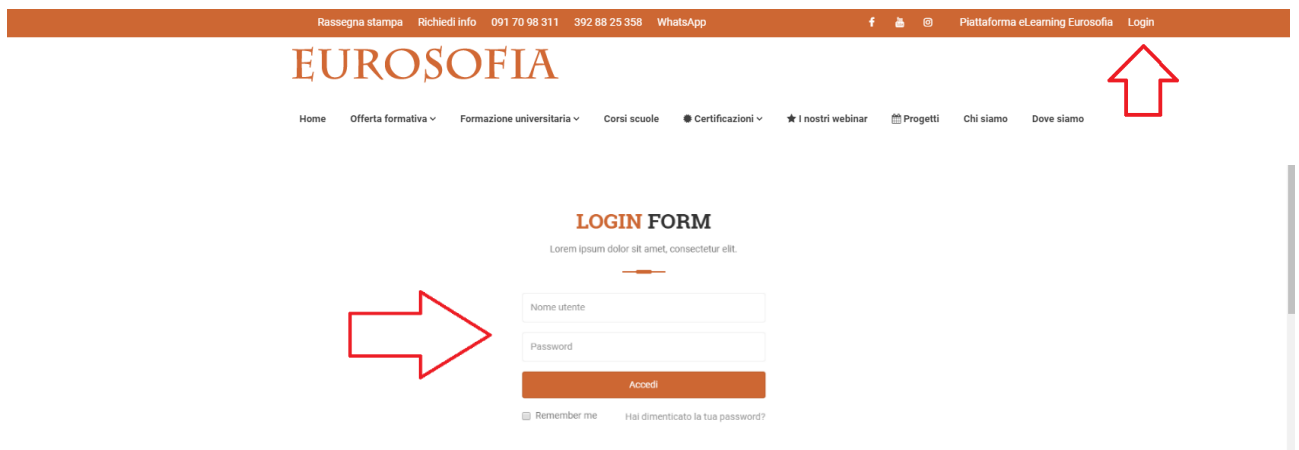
Rassegna stampa Richiedi info 091 70 98 311 392 88 25 358 WhatsApp Piattaforma eLearning Eurosofia Login

EUROSOFIA

Home Offerta formativa Formazione universitaria Corsi scuole Certificazioni I nostri webinar Progetti Chi siamo Dove siamo

LOGIN FORM

Lorem ipsum dolor sit amet, consectetur elit.

Nome utente

Password

Accedi

Remember me

Hai dimenticato la tua password?